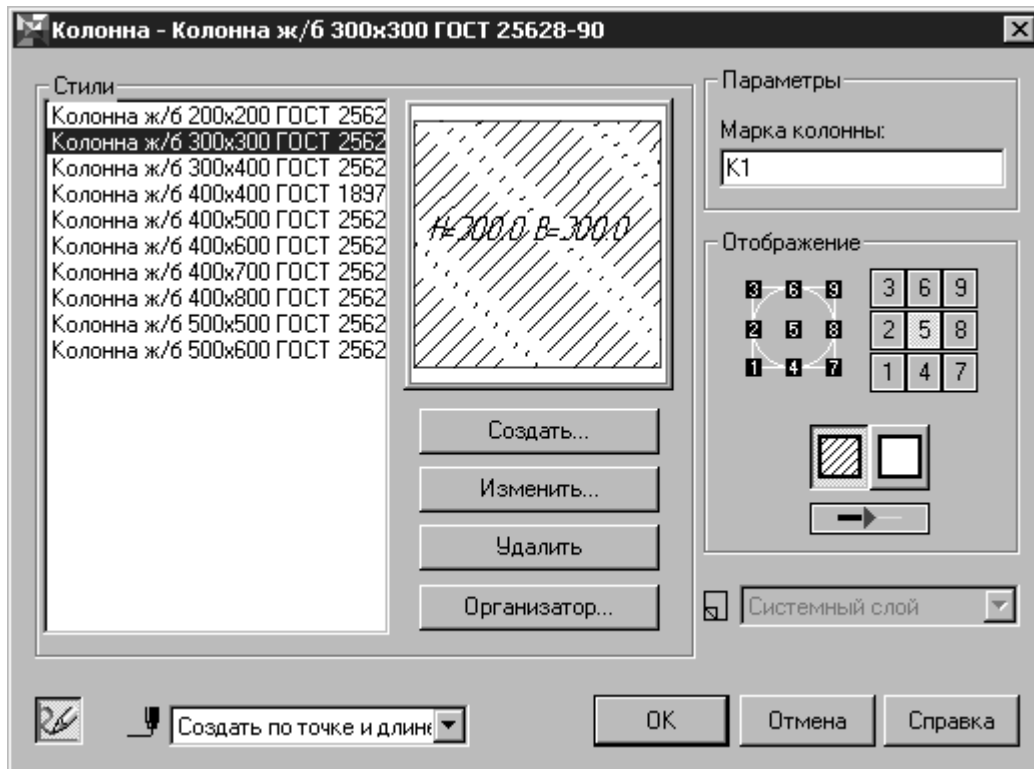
Колонна - Колонна ж/б 300x300 ГОСТ 25628-90

Стили
Колонна ж/б 200x200 ГОСТ 2562
Колонна ж/б 300x300 ГОСТ 2562
Колонна ж/б 300x400 ГОСТ 2562
Колонна ж/б 400x400 ГОСТ 1897
Колонна ж/б 400x500 ГОСТ 2562
Колонна ж/б 400x600 ГОСТ 2562
Колонна ж/б 400x700 ГОСТ 2562
Колонна ж/б 400x800 ГОСТ 2562
Колонна ж/б 500x500 ГОСТ 2562
Колонна ж/б 500x600 ГОСТ 2562

H=300.0 B=300.0

Создать...
Изменить...
Удалить
Организатор...

Параметры
Марка колонны:
К1

Отображение
3 6 9
2 5 8
1 4 7

| 3 | 6 | 9 |
|---|---|---|
| 2 | 5 | 8 |
| 1 | 4 | 7 |

Системный слой

Создать по точке и длине

OK
Отмена
Справка